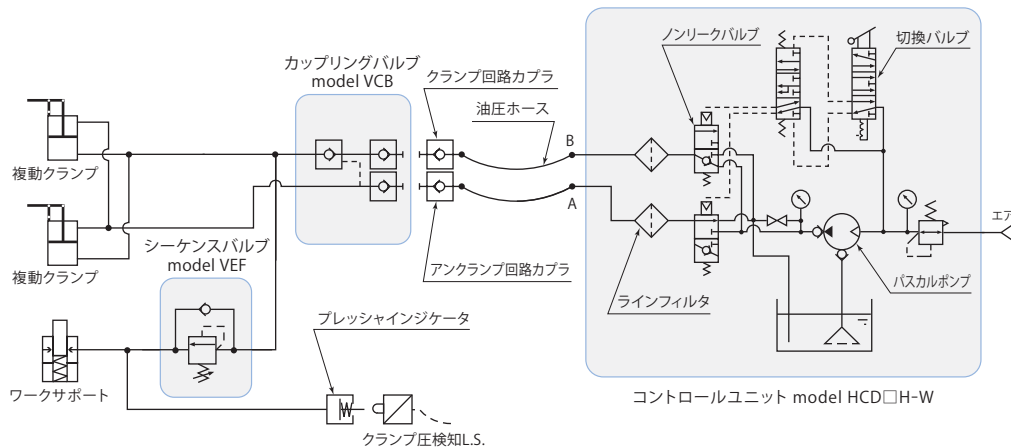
カップリングバルブ
model VCB

クランプ回路カプラ

油圧ホース

ノンリークバルブ

切換バルブ

複動クランプ

複動クランプ

シーケンスバルブ
model VEF

B

A

アンクランプ回路カプラ

ラインフィルタ

パスカルポンプ

エア

プレッシャインジケータ

ワークサポート

クランプ圧検知L.S.

コントロールユニット model HCD□H-W